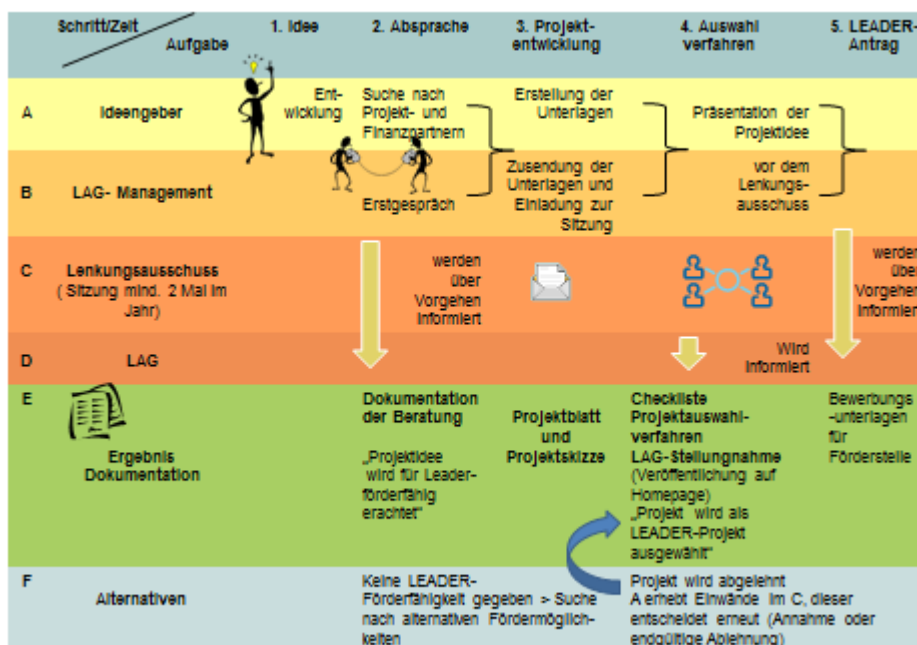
| | Schritt/Zeit Aufgabe | 1. Idee | 2. Absprache | 3. Projekt-entwicklung | 4. Auswahl verfahren | 5. LEADER-Antrag |
|---|---|---|---|---|---|---|
| A | Ideengeber | Ent-wicklung | Suche nach Projekt- und Finanzpartnern | Erstellung der Unterlagen | Präsentation der Projektidee | |
| B | LAG- Management | | Erstgespräch | Zusendung der Unterlagen und Einladung zur Sitzung | vor dem Lenkungs-ausschuss | |
| C | Lenkungsausschuss ( Sitzung mind. 2 Mal im Jahr) | | werden über Vorgehen informiert | | | werden über Vorgehen informiert |
| D | LAG | | | | Wird informiert | |
| E | Ergebnis Dokumentation | | Dokumentation der Beratung „Projektidee wird für Leader-förderfähig erachtet" | Projektblatt und Projektskizze | Checkliste Projektauswahl-verfahren LAG-Stellungnahme (Veröffentlichung auf Homepage) „Projekt wird als LEADER-Projekt ausgewählt" | Bewerbungs-unterlagen für Förderstelle |
| F | Alternativen | | Keine LEADER-Förderfähigkeit gegeben > Suche nach alternativen Fördermöglich-keiten | | Projekt wird abgelehnt A erhebt Einwände im C, dieser entscheidet erneut (Annahme oder endgültige Ablehnung) | |